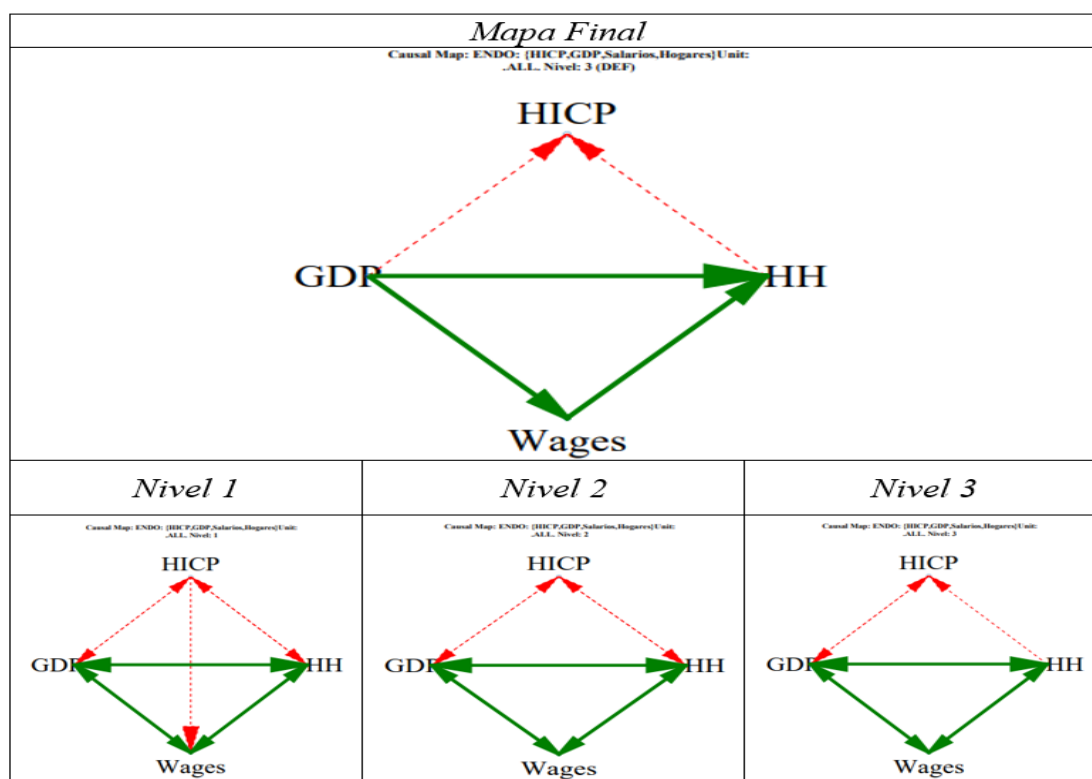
Mapa Final

Causal Map: ENDO: [HICP,GDP,Salarios,Hogares]Unit: .ALL. Nivel: 3 (DEF)

HICP

GDP

HH

Wages

| Nivel 1 | Nivel 2 | Nivel 3 |
|---|---|---|
| Causal Map: ENDO: [HICP,GDP,Salarios,Hogares]Unit: .ALL. Nivel: 1 HICP GDP HH Wages | Causal Map: ENDO: [HICP,GDP,Salarios,Hogares]Unit: .ALL. Nivel: 2 HICP GDP HH Wages | Causal Map: ENDO: [HICP,GDP,Salarios,Hogares]Unit: .ALL. Nivel: 3 HICP GDP HH Wages |